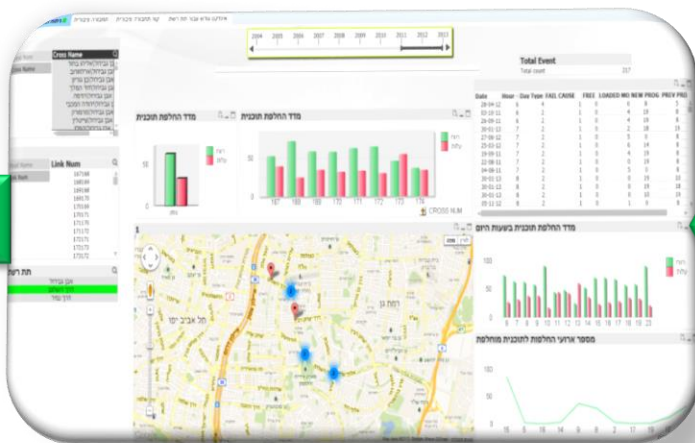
2004 2005 2006 2007 2008 2009 2010 2011 2012 2013

Cross Name

Total Event
Total count 217

| Date | Hour | Day Type | FAIL CAUSE | FREE | LOADED NO | NEW PROG | PREV PROG |
|---|---|---|---|---|---|---|---|
| 28-04-12 | 6 | 4 | 1 | 0 | 4 | 18 | 5 |
| 02-10-11 | 6 | 2 | 1 | 0 | 4 | 19 | 5 |
| 06-09-11 | 6 | 2 | 1 | 0 | 4 | 15 | 5 |
| 30-01-12 | 7 | 2 | 1 | 0 | 2 | 18 | 19 |
| 27-08-12 | 7 | 2 | 1 | 0 | 7 | 1 | 6 |
| 25-03-12 | 7 | 2 | 1 | 0 | 6 | 19 | 6 |
| 19-09-11 | 7 | 2 | 1 | 0 | 6 | 19 | 6 |
| 04-08-11 | 7 | 2 | 1 | 0 | 5 | 9 | 8 |
| 30-01-12 | 7 | 2 | 1 | 0 | 3 | 19 | 18 |
| 30-01-12 | 8 | 2 | 1 | 0 | 0 | 19 | 18 |
| 03-12-12 | 8 | 2 | 1 | 0 | 0 | 18 | 19 |

מדד החלפת תוכנית
מדד החלפת תוכנית
50
Link Num
167 188 170 171 172 173 174
CROSS NUM
מדד החלפת תוכנית בשעות היום
6 7 8 9 10 11 12 13 14 15 16 17 18 19 20 21 22 23
מספר ארועי החלפות לתוכנית מוחלפת
תל אביב יפו